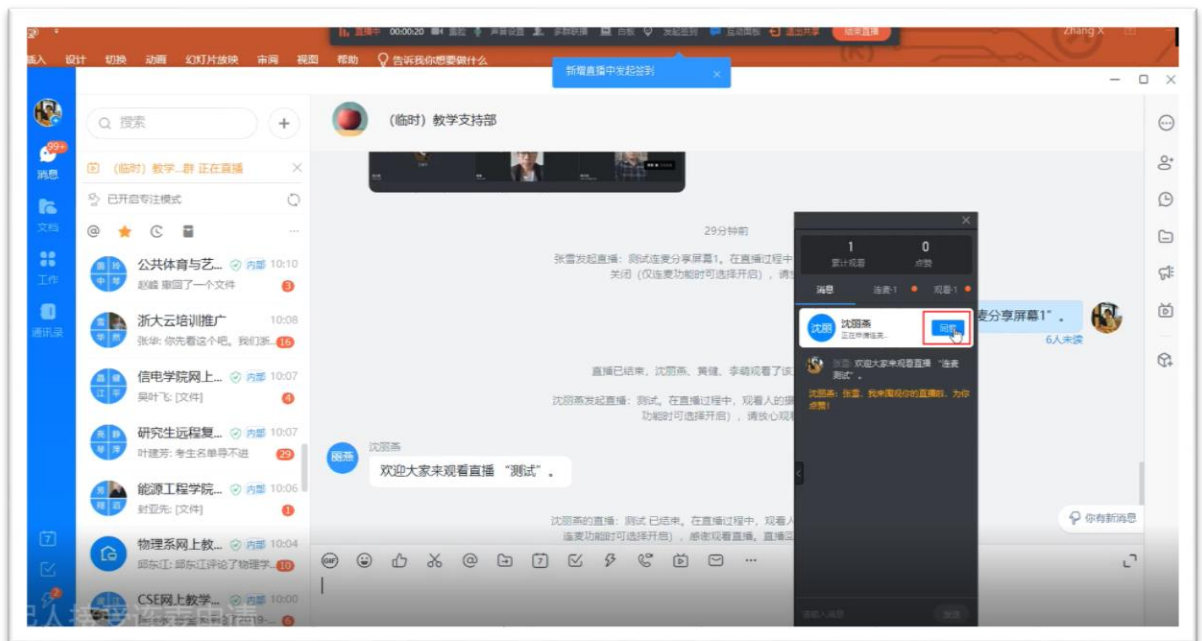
直播中 00:00:20 摄像 声音设置 屏幕共享 白板 发起签到 互动面板 退出共享 结束直播

Zhang X

插入 设计 切换 动画 幻灯片放映 审阅 视图 帮助 告诉我你想要做什么

新增直播中发起签到

消息 99+

文档

工作

通讯录

搜索

(临时) 教学...群 正在直播

已开启专注模式

公共体育与艺... 内部 10:10
赵峰 撤回了一个文件 3

浙大云培训推广 10:08
张华: 你先看这个吧。我们浙... 16

信电学院网上... 内部 10:07
吴叶飞: [文件] 4

研究生远程复... 内部 10:07
叶建芳: 考生名单导不进 29

能源工程学院... 内部 10:06
封亚先: [文件] 1

物理系网上教... 内部 10:04
邱东江: 邱东江评论了物理学... 10

CSE网上教学... 内部 10:00

(临时) 教学支持部

29分钟前

张雪发起直播: 测试连麦分享屏幕1。在直播过程中... 关闭 (仅连麦功能时可选择开启), 请...

麦分享屏幕1"。

6人未读

直播已结束, 沈丽燕、黄健、李萌观看了该...

沈丽燕发起直播: 测试。在直播过程中, 观看人的摄... 功能时可选择开启), 请放心观...

沈丽燕

丽燕

欢迎大家来观看直播 "测试"。

沈丽燕的直播: 测试 已结束。在直播过程中, 观看人... 连麦功能时可选择开启), 感谢观看直播。直播...

你有新消息

1 累计观看
0 点赞

消息 连麦·1 观看·1

沈丽 沈丽燕 正在申请连麦... 同意

张雪: 欢迎大家来观看直播 "连麦测试"。

沈丽燕: 张雪, 我来围观你的直播啦, 为你点赞!

请输入弹幕 发送